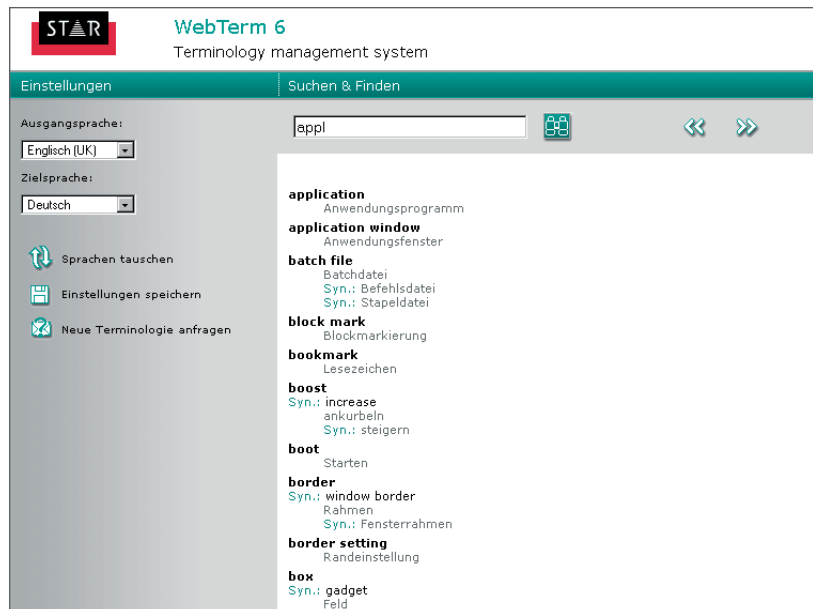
STAR

WebTerm 6
Terminology management system

Einstellungen

Suchen & Finden

Ausgangsprache:
Englisch (UK)

Zielsprache:
Deutsch

Sprachen tauschen

Einstellungen speichern

Neue Terminologie anfragen

appl

application
Anwendungsprogramm

application window
Anwendungsfenster

batch file
Batchdatei
Syn.: Befehlsdatei
Syn.: Stapeldatei

block mark
Blockmarkierung

bookmark
Lesezeichen

boost
Syn.: increase
ankurbeln
Syn.: steigern

boot
Starten

border
Syn.: window border
Rahmen
Syn.: Fensterrahmen

border setting
Randeinstellung

box
Syn.: gadget
Feld